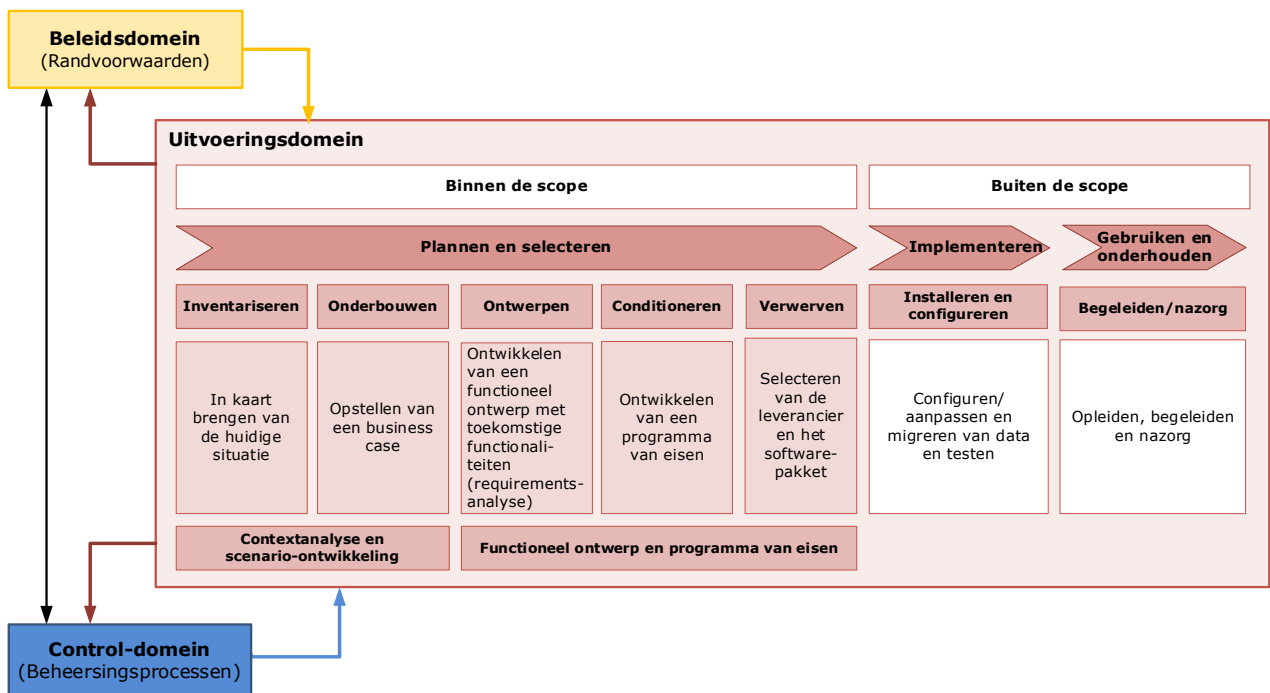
Beleidsdomein
(Randvoorwaarden)

Uitvoeringsdomein

Binnen de scope

Buiten de scope

Plannen en selecteren

Implementeren

Gebruiken en onderhouden

Inventariseren

Onderbouwen

Ontwerpen

Conditioneren

Verwerven

Installeren en configureren

Begeleiden/nazorg

In kaart brengen van de huidige situatie

Opstellen van een business case

Ontwikkelen van een functioneel ontwerp met toekomstige functionaliteiten (requirementsanalyse)

Ontwikkelen van een programma van eisen

Selecteren van de leverancier en het softwarepakket

Configuren/ aanpassen en migreren van data en testen

Opleiden, begeleiden en nazorg

Contextanalyse en scenario-ontwikkeling

Functioneel ontwerp en programma van eisen

Control-domein
(Beheersingsprocessen)